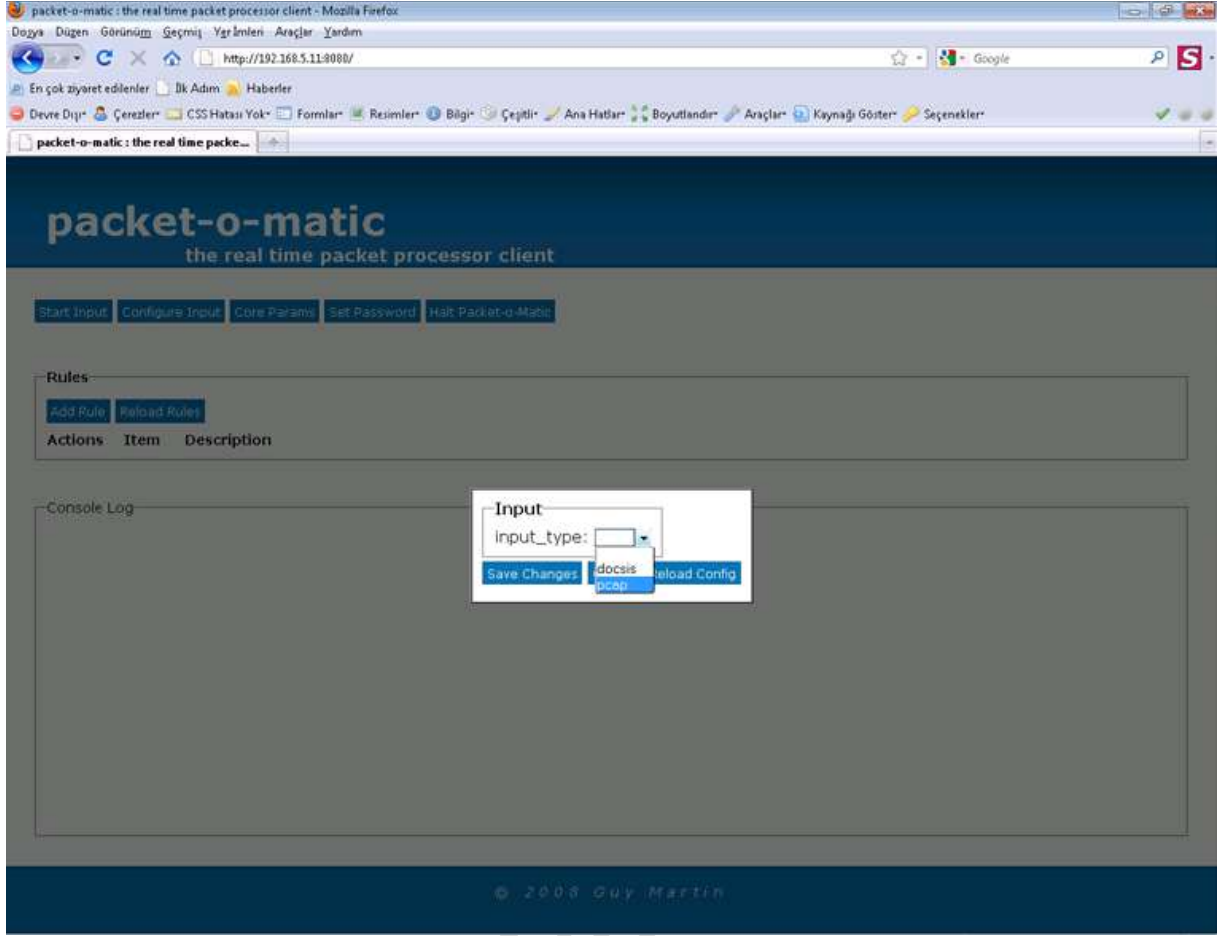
packet-o-matic : the real time packet processor client - Mozilla Firefox

Dosya Düzen Görünüm Geçmiş Yer İmleri Araçlar Yardım

http://192.168.5.11:8080/

Google

En çok ziyaret edilenler İlk Adım Haberler

Devre Dışı Çerezler CSS Hatası Yok Formlar Resimler Bilgi Çeşitli Ana Hatlar Boyutlandır Araçlar Kaynağı Göster Seçenekler

packet-o-matic : the real time packe...

packet-o-matic
the real time packet processor client

Start Input Configure Input Core Params Set Password Halt Packet-o-Matic

Rules

Add Rule Reload Rules

Actions Item Description

Console Log

Input

input_type:

docsis
pcap

Save Changes Reload Config

© 2008 Guy Martin